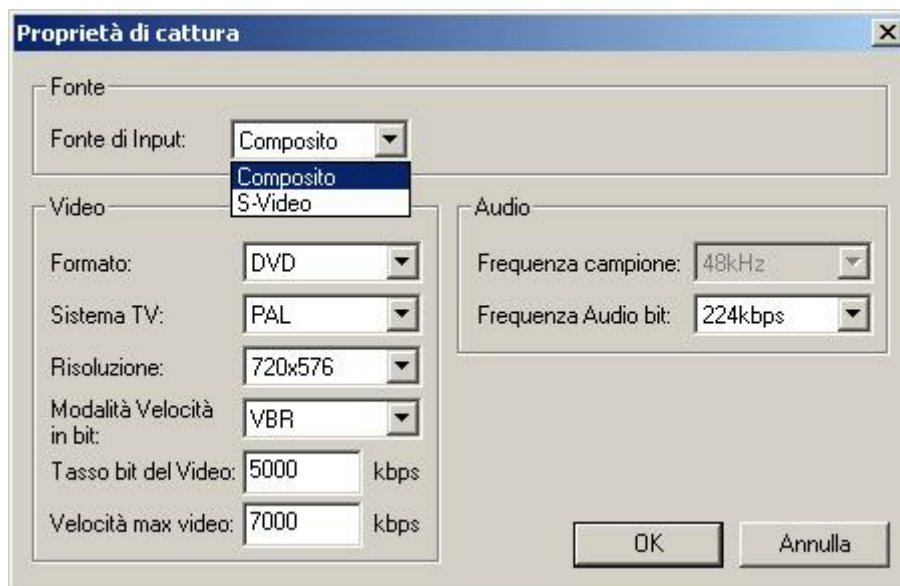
Proprietà di cattura

Fonte

Fonte di Input: Composito

Composito
S-Video

Video

Formato: DVD

Sistema TV: PAL

Risoluzione: 720x576

Modalità Velocità in bit: VBR

Tasso bit del Video: 5000 kbps

Velocità max video: 7000 kbps

Audio

Frequenza campione: 48kHz

Frequenza Audio bit: 224kbps

OK

Annulla